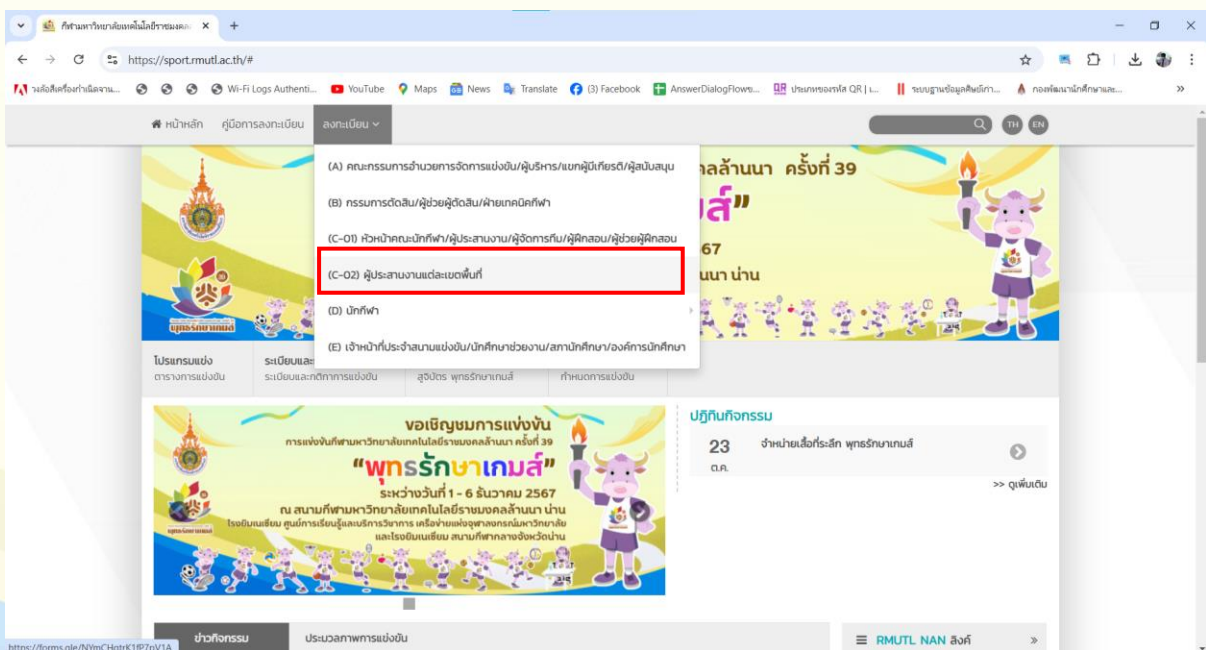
กีฬามหาวิทยาลัยเทคโนโลยีราชมงคล ×
https://sport.rmutl.ac.th/#
วงล้อสิ่งเครื่องทำผิดงาน... Wi-Fi Logs Authenti... YouTube Maps News Translate (3) Facebook AnswerDialogFlowe... ประเภทของรหัส QR | ... ระบบฐานข้อมูลศิษย์เก่า... กองพัฒนานักศึกษาและ...

หน้าหลัก คู่มือการลงทะเบียน ลงทะเบียน
TH EN

(A) คณะกรรมการอำนวยการจัดการแข่งขัน/ผู้บริหาร/แขกผู้มีเกียรติ/ผู้สนับสนุน
(B) กรรมการตัดสิน/ผู้ช่วยผู้ตัดสิน/ฝ่ายเทคนิคกีฬา
(C-01) หัวหน้าคณะนักกีฬา/ผู้ประสานงาน/ผู้จัดการทีม/ผู้ฝึกสอน/ผู้ช่วยผู้ฝึกสอน
(C-02) ผู้ประสานงานแต่ละเขตพื้นที่
(D) นักกีฬา
(E) เจ้าหน้าที่ประจำสนามแข่งขัน/นักศึกษาช่วยงาน/สภานักศึกษา/องค์การนักศึกษา

คลล้านนา ครั้งที่ 39
ส์"
67
นนา น่าน
พุทธรักษาเกมส์

โปรแกรมแข่ง ตารางการแข่งขัน
ระเบียบและ ระเบียบและกติกาการแข่งขัน
สูจิบัตร พุทธรักษาเกมส์
กำหนดการแข่งขัน

ขอเชิญชมการแข่งขัน
การแข่งขันกีฬามหาวิทยาลัยเทคโนโลยีราชมงคลล้านนา ครั้งที่ 39
"พุทธรักษาเกมส์"
ระหว่างวันที่ 1 - 6 ธันวาคม 2567
ณ สนามกีฬามหาวิทยาลัยเทคโนโลยีราชมงคลล้านนา น่าน
โรงยิมเนเซียม ศูนย์การเรียนรู้และบริการวิชาการ เครือข่ายแห่งจุฬาลงกรณ์มหาวิทยาลัย และโรงยิมเนเซียม สนามกีฬากลางจังหวัดน่าน

ปฏิทินกิจกรรม
23 ต.ค. จำหน่ายเสื้อที่ระลึก พุทธรักษาเกมส์
>> ดูเพิ่มเติม

ข่าวกิจกรรม ประมวลภาพการแข่งขัน
RMUTL NAN ลิงค์ »
https://forms.gle/NYmCHqtrK1fP7nV1A